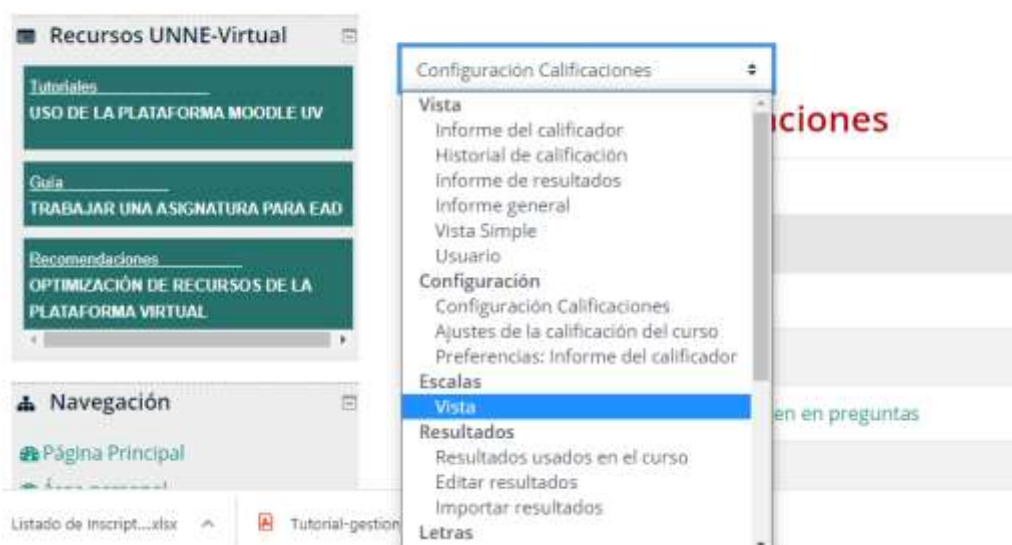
Recursos UNNE-Virtual

Tutoriales
USO DE LA PLATAFORMA MOODLE UV

Guía
TRABAJAR UNA ASIGNATURA PARA EAD

Recomendaciones
OPTIMIZACIÓN DE RECURSOS DE LA PLATAFORMA VIRTUAL

Navegación

Página Principal

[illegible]

Configuración Calificaciones

Vista
Informe del calificador
Historial de calificación
Informe de resultados
Informe general
Vista Simple
Usuario
Configuración
Configuración Calificaciones
Ajustes de la calificación del curso
Preferencias: Informe del calificador
Escalas
Vista
Resultados
Resultados usados en el curso
Editar resultados
Importar resultados
Letras

ciones

en en preguntas

Listado de Inscript....xlsx

Tutorial-gestion